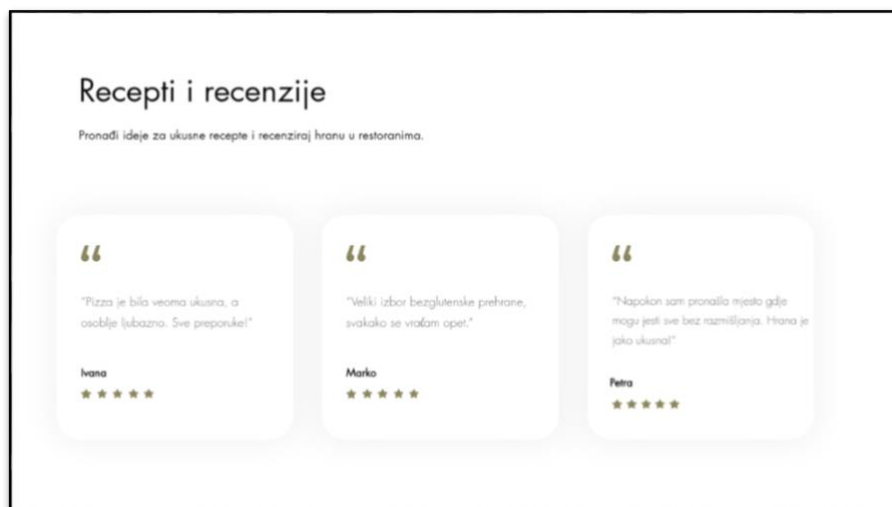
Recepti i recenzije

Pronađi ideje za ukusne recepte i recenziraj hranu u restoranima.

"

"Pizza je bila veoma ukusna, a osoblje ljubazno. Sve preporuke!"

Ivana

★★★★★

"

"Veliki izbor bezglutenske prehrane, svakako se vraćam opet."

Marko

★★★★★

"

"Napokon sam pronašla mjesto gdje mogu jesti sve bez razmišljanja. Hrana je jako ukusna!"

Petra

★★★★★